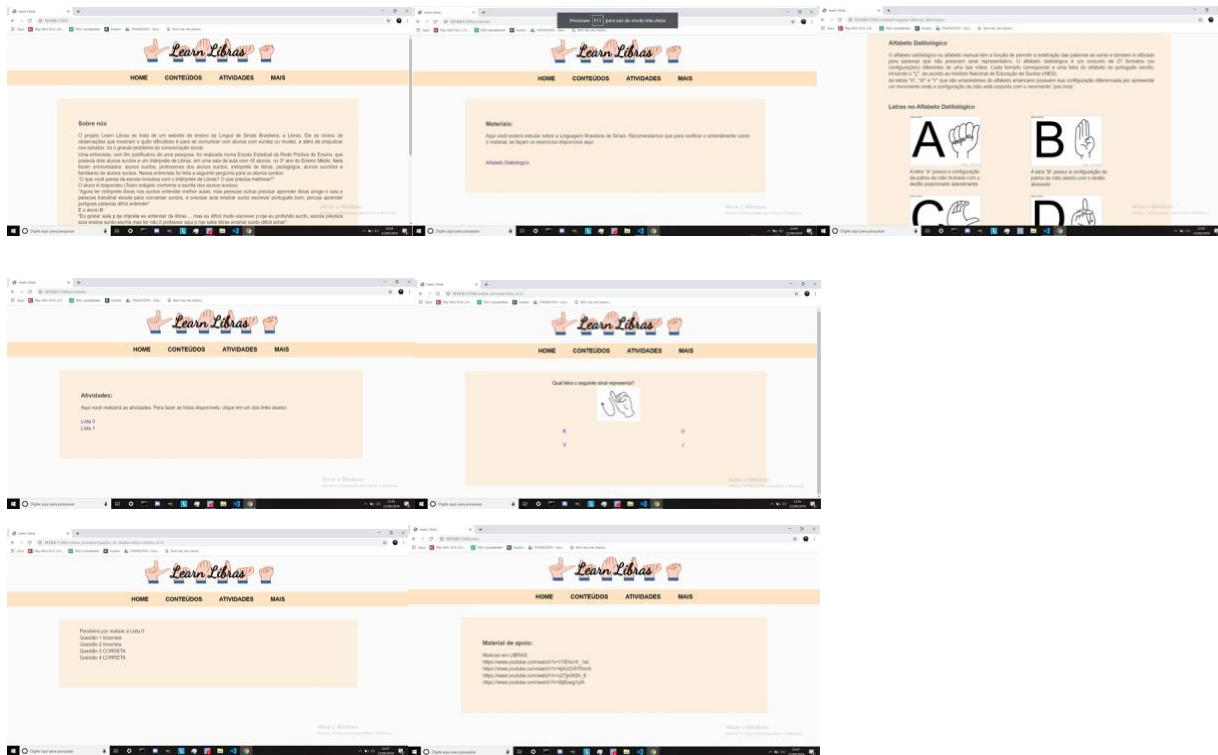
Learn Libras

HOME CONTEÚDOS ATIVIDADES MAIS

Sobre nós

O projeto Learn Libras se trata de um website de ensino de Língua de Sinais Brasileira, a Libras. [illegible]

Learn Libras

HOME CONTEÚDOS ATIVIDADES MAIS

Materiais:

Aqui você poderá estudar sobre a Linguagem Brasileira de Sinais. Recomendamos que para verificar o entendimento sobre o material, se façam os exercícios disponíveis aqui

Alfabeto Datilológico

Alfabeto Datilológico

O alfabeto datilológico ou alfabeto manual tem a função de permitir a soletração das palavras ao surdo e também é utilizado para palavras que não possuem sinal representativo. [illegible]

Letras no Alfabeto Datilológico

A

A letra "A" possui a configuração da palma da mão fechada com o dedão posicionado lateralmente

B

A letra "B" possui a configuração de palma da mão aberta com o dedão dobrado

C

D

Learn Libras

HOME CONTEÚDOS ATIVIDADES MAIS

Atividades:

Aqui você realizará as atividades. Para fazer as listas disponíveis, clique em um dos links abaixo:

Lista 0
Lista 1

Learn Libras

HOME CONTEÚDOS ATIVIDADES MAIS

Qual letra o seguinte sinal representa?

K
U
V
J

Learn Libras

HOME CONTEÚDOS ATIVIDADES MAIS

Parabéns por realizar a Lista 0
Questão 1 Incorreta
Questão 2 Incorreta
Questão 3 CORRETA
Questão 4 CORRETA

Learn Libras

HOME CONTEÚDOS ATIVIDADES MAIS

Material de apoio:

Musicas em LIBRAS
https://www.youtube.com/watch?v=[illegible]
https://www.youtube.com/watch?v=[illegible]
https://www.youtube.com/watch?v=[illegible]
https://www.youtube.com/watch?v=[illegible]

Ativar o Windows